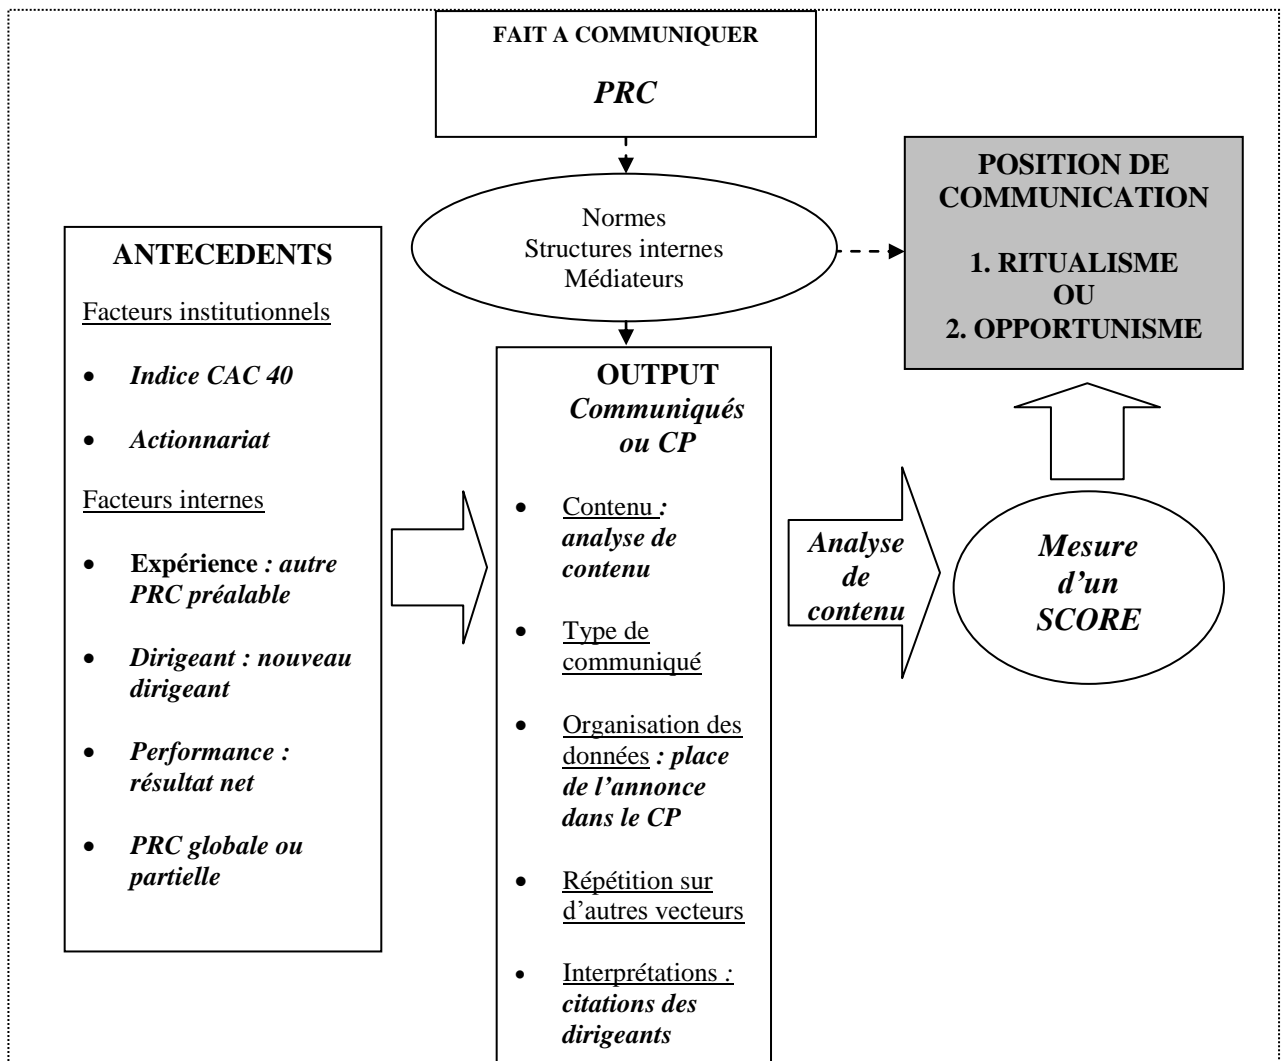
FAIT A COMMUNIQUER

PRC

Normes
Structures internes
Médiateurs

POSITION DE COMMUNICATION

1. RITUALISME
OU
2. OPPORTUNISME

ANTECEDENTS

Facteurs institutionnels

- Indice CAC 40
- Actionnariat

Facteurs internes

- Expérience : autre PRC préalable
- Dirigeant : nouveau dirigeant
- Performance : résultat net
- PRC globale ou partielle

OUTPUT
Communiqués ou CP

- Contenu : analyse de contenu
- Type de communiqué
- Organisation des données : place de l'annonce dans le CP
- Répétition sur d'autres vecteurs
- Interprétations : citations des dirigeants

Analyse de contenu

Mesure d'un SCORE